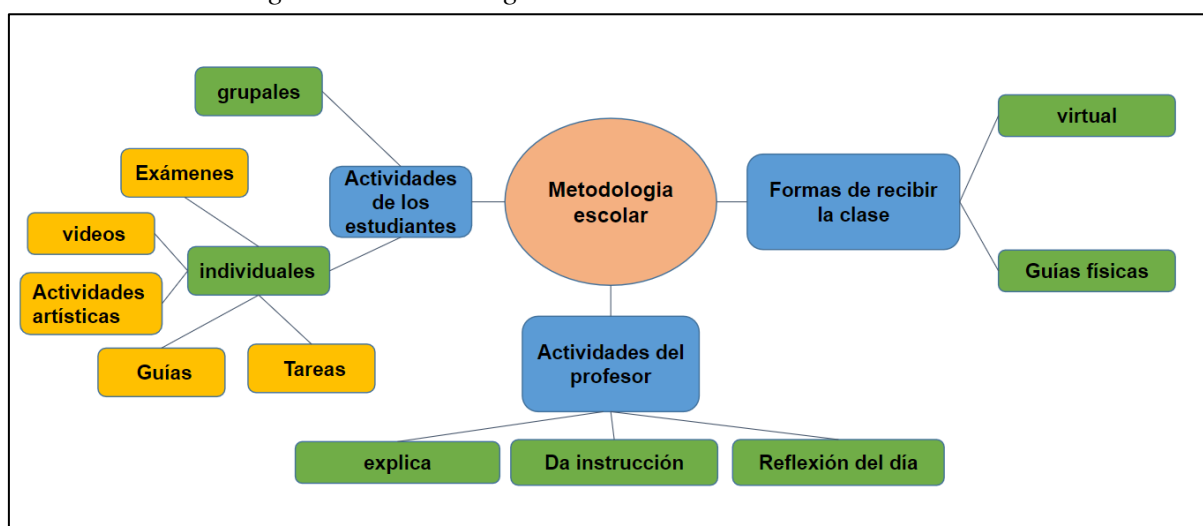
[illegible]

Metodologia escolar

Actividades de los estudiantes

grupales

individuales

Exámenes

videos

Actividades artísticas

Guías

Tareas

Formas de recibir la clase

virtual

Guías físicas

Actividades del profesor

explica

Da instrucción

Reflexión del día